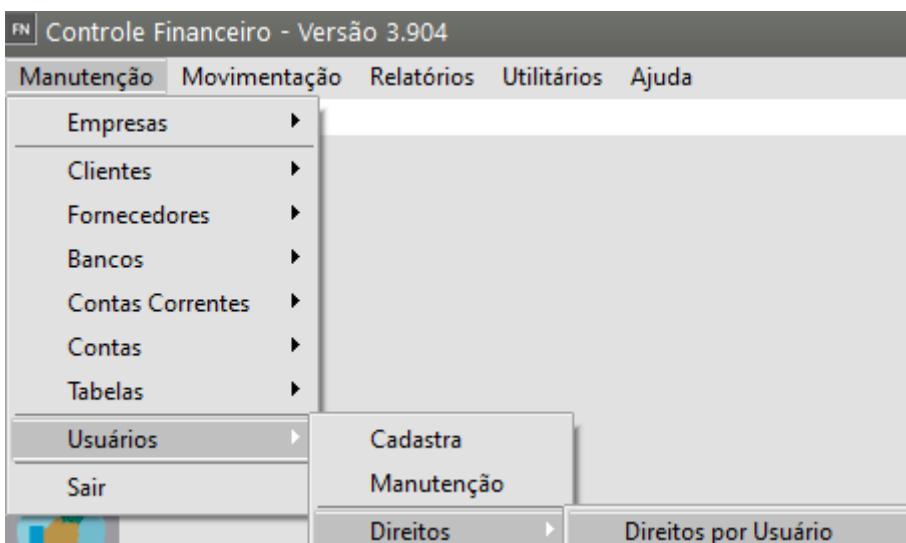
FN Controle Financeiro - Versão 3.904

Manutenção Movimentação Relatórios Utilitários Ajuda

Empresas
Clientes
Fornecedores
Bancos
Contas Correntes
Contas
Tabelas
Usuários
Sair

Cadastra
Manutenção
Direitos

Direitos por Usuário